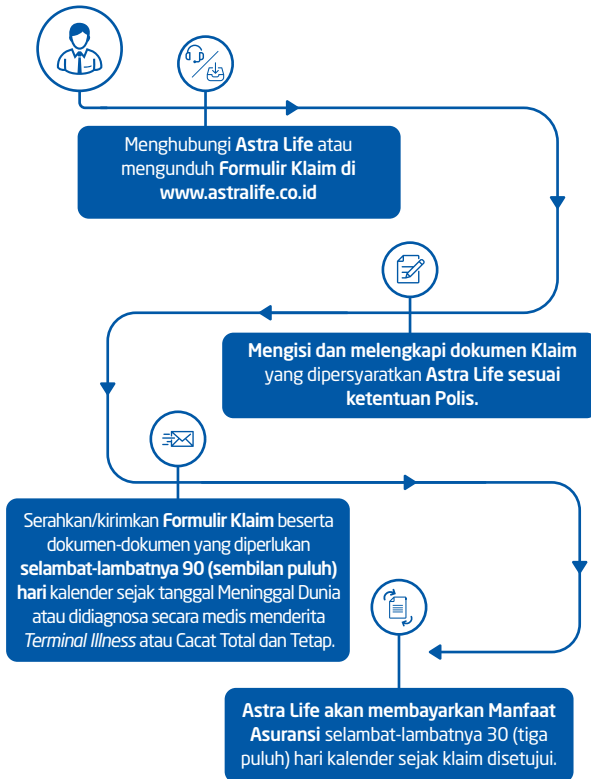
Menghubungi Astra Life atau mengunduh Formulir Klaim di www.astralife.co.id

Mengisi dan melengkapi dokumen Klaim yang dipersyaratkan Astra Life sesuai ketentuan Polis.

Serahkan/kirimkan Formulir Klaim beserta dokumen-dokumen yang diperlukan selambat-lambatnya 90 (sembilan puluh) hari kalender sejak tanggal Meninggal Dunia atau didiagnosa secara medis menderita Terminal Illness atau Cacat Total dan Tetap.

Astra Life akan membayarkan Manfaat Asuransi selambat-lambatnya 30 (tiga puluh) hari kalender sejak klaim disetujui.